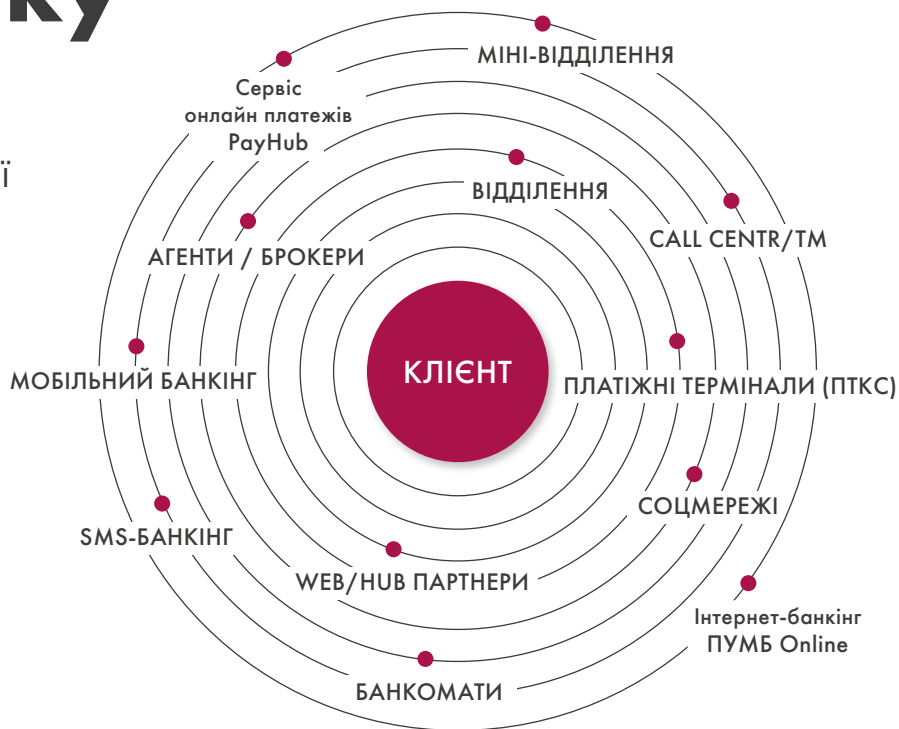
ку

ї

МІНІ-ВІДДІЛЕННЯ

Сервіс онлайн платежів PayHub

ВІДДІЛЕННЯ

CALL CENTR/TM

АГЕНТИ / БРОКЕРИ

КЛІЄНТ

МОБІЛЬНИЙ БАНКІНГ

ПЛАТІЖНІ ТЕРМІНАЛИ (ПТКС)

СОЦМЕРЕЖІ

SMS-БАНКІНГ

WEB/HUB ПАРТНЕРИ

Інтернет-банкінг ПУМБ Online

БАНКОМАТИ